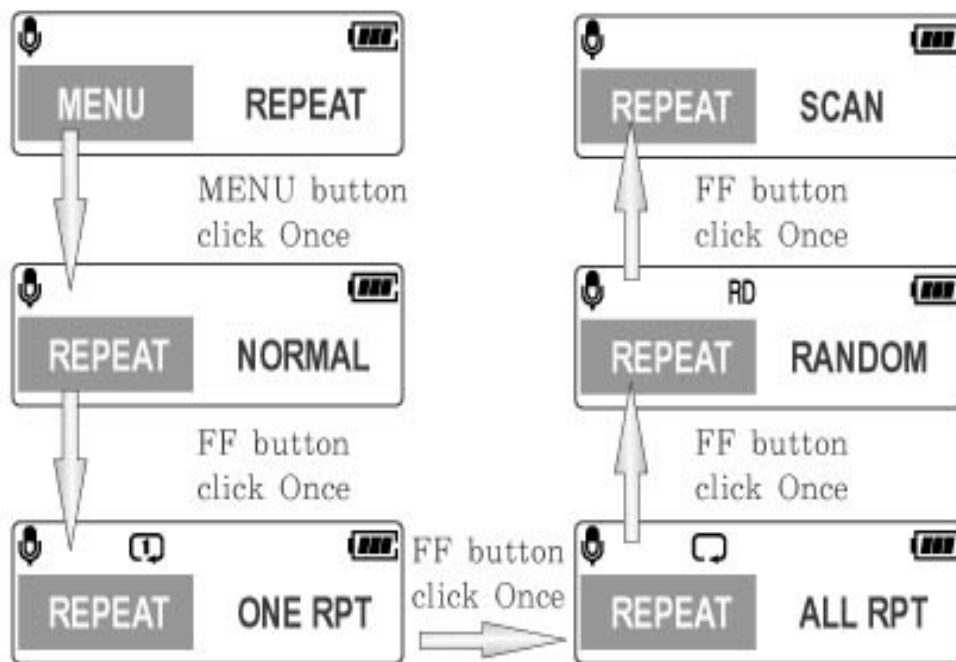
MENU REPEAT

MENU button click Once

REPEAT NORMAL

FF button click Once

REPEAT ONE RPT

FF button click Once

REPEAT ALL RPT

FF button click Once

RD

REPEAT RANDOM

FF button click Once

REPEAT SCAN